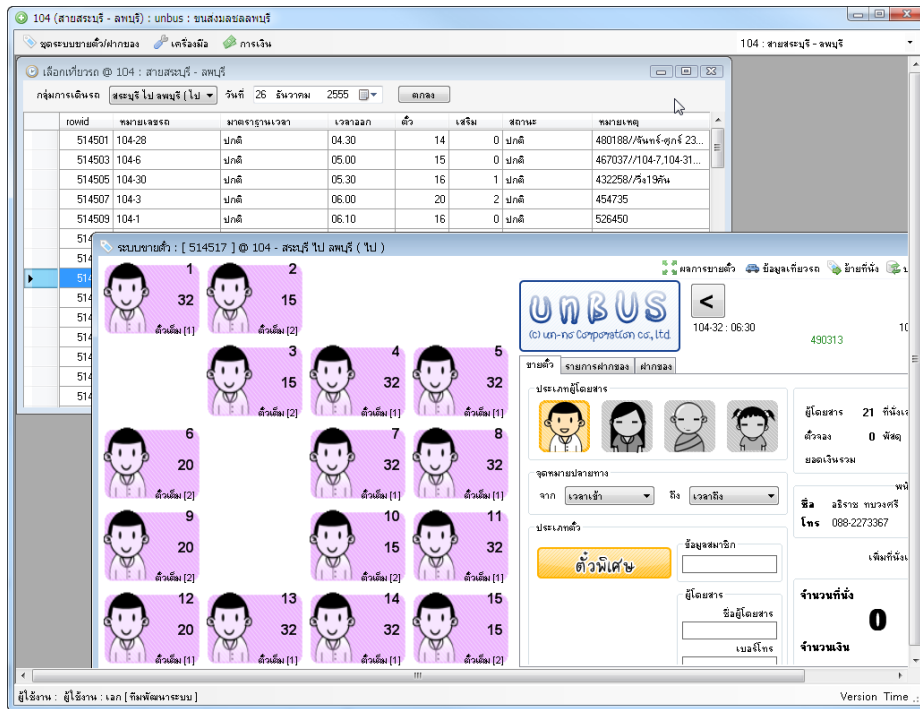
104 (สายสระบุรี - ลพบุรี) : unbus : ขนส่งมลชลลพบุรี

ชุดระบบขายตั๋ว/ฝากของ  เครื่องมือ  การเงิน  104 : สายสระบุรี - ลพบุรี

เลือกเที่ยวรถ @ 104 : สายสระบุรี - ลพบุรี

กลุ่มการเดินรถ สระบุรี ไป ลพบุรี ( ไป  วันที่ 26 ธันวาคม 2555  ตกลง

| rowid | หมายเลขรถ | มาตรฐานเวลา | เวลาออก | ตั๋ว | เสริม | สถานะ | หมายเหตุ |
|---|---|---|---|---|---|---|---|
| 514501 | 104-28 | ปกติ | 04.30 | 14 | 0 | ปกติ | 480188//จันทร์-ศุกร์ 23... |
| 514503 | 104-6 | ปกติ | 05.00 | 15 | 0 | ปกติ | 467037//104-7,104-31... |
| 514505 | 104-30 | ปกติ | 05.30 | 16 | 1 | ปกติ | 432258//วิ่ง19คัน |
| 514507 | 104-3 | ปกติ | 06.00 | 20 | 2 | ปกติ | 454735 |
| 514509 | 104-1 | ปกติ | 06.10 | 16 | 0 | ปกติ | 526450 |
| 514 | | | | | | | |
| 514 | | | | | | | |
| 514 | | | | | | | |
| 514 | | | | | | | |
| 514 | | | | | | | |
| 514 | | | | | | | |
| 514 | | | | | | | |
| 514 | | | | | | | |
| 514 | | | | | | | |

ระบบขายตั๋ว : [ 514517 ] @ 104 - สระบุรี ไป ลพบุรี ( ไป )

1 32 ตั๋วเต็ม [1]
2 15 ตั๋วเต็ม [2]
3 15 ตั๋วเต็ม [2]
4 32 ตั๋วเต็ม [1]
5 32 ตั๋วเต็ม [1]
6 20 ตั๋วเต็ม [1]
7 32 ตั๋วเต็ม [1]
8 32 ตั๋วเต็ม [1]
9 20 ตั๋วเต็ม [1]
10 15 ตั๋วเต็ม [2]
11 32 ตั๋วเต็ม [1]
12 20 ตั๋วเต็ม [1]
13 32 ตั๋วเต็ม [1]
14 32 ตั๋วเต็ม [1]
15 15 ตั๋วเต็ม [2]

ผลการขายตั๋ว  ข้อมูลเที่ยวรถ  ย้ายที่นั่ง  บ

unbus
(c) un-no Corporation co., ltd.

<
104-32 : 06:30
490313
10

ขายตั๋ว  รายการฝากของ  ฝากของ

ประเภทผู้โดยสาร

ผู้โดยสาร 21 ที่นั่งเ
ตั๋วจอง 0 พัสดุ
ยอดเงินรวม

จุดหมายปลายทาง
จาก เวลาเข้า  ถึง เวลาถึง

ประเภทตั๋ว
ตั๋วพิเศษ
ข้อมูลสมาชิก
ผู้โดยสาร
ชื่อผู้โดยสาร
เบอร์โทร

พน
ชื่อ อธิราช ทบวงศรี
โทร 088-2273367

เพิ่มที่นั่ง

จำนวนที่นั่ง
0
จำนวนเงิน

ผู้ใช้งาน : ผู้ใช้งาน : เอก [ ทีมพัฒนาระบบ ]  Version Time